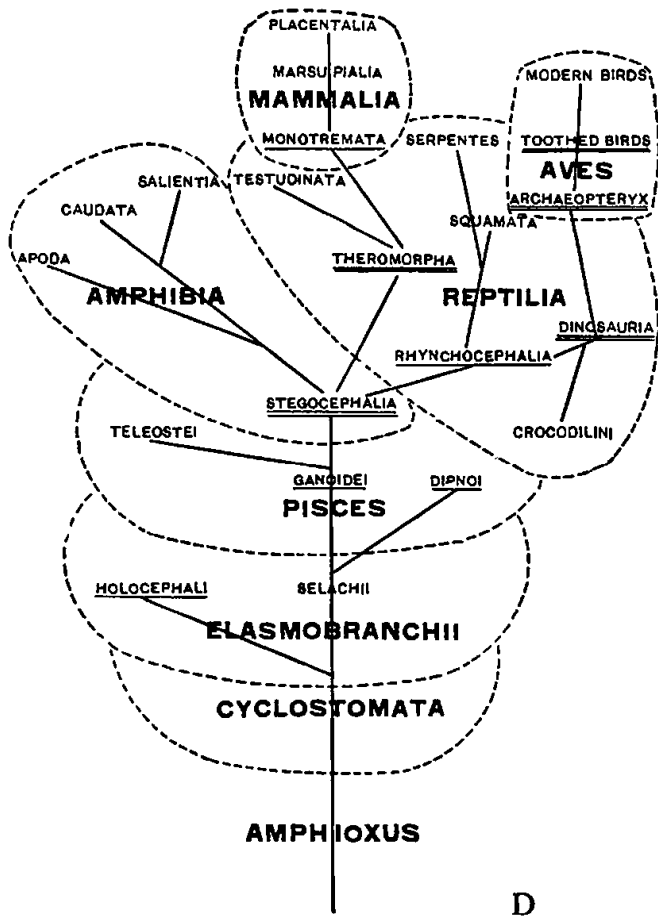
PLACENTALIA

MARSUPIALIA

MAMMALIA

MONOTREMATA

MODERN BIRDS

TOOTHED BIRDS

AVES

ARCHAEOPTERYX

SERPENTES

SALIENTIA

TESTUDINATA

CAUDATA

SQUAMATA

APODA

THEROMORPHA

AMPHIBIA

REPTILIA

DINOSAURIA

RHYNCHOCEPHALIA

STEGOCEPHALIA

TELEOSTEI

CROCODILINI

GANOIDEI

DIPNOI

PISCES

HOLOCEPHALI

SELACHII

ELASMOBRANCHII

CYCLOSTOMATA

AMPHIOXUS

D